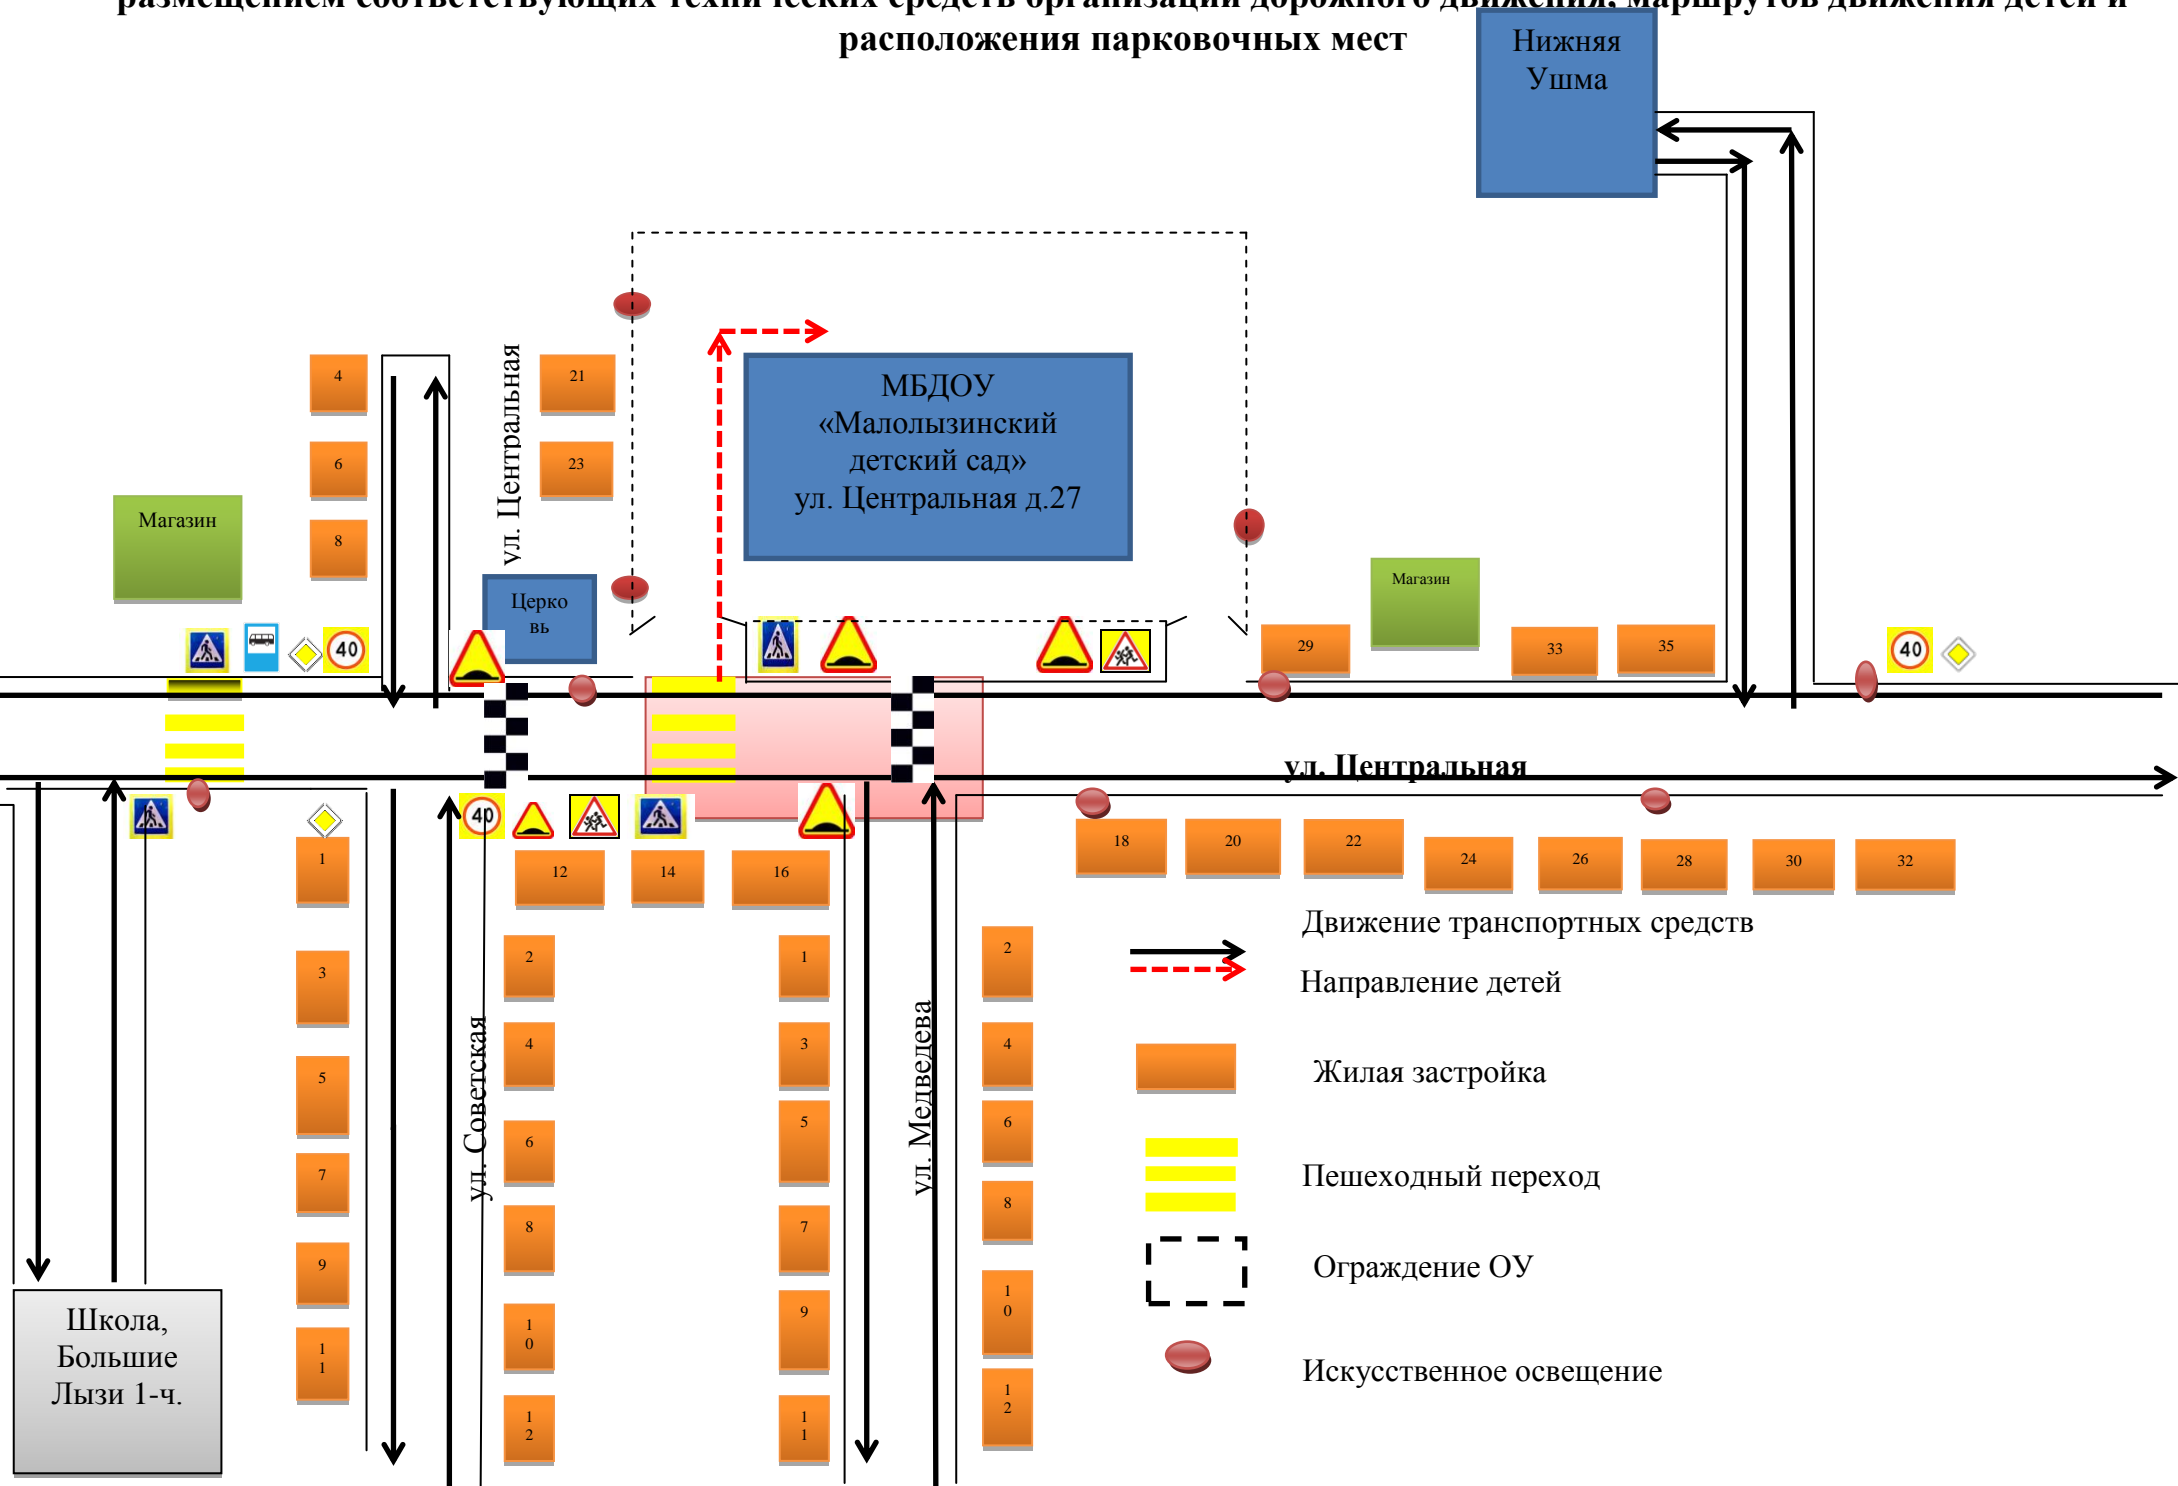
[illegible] расположения парковочных мест

Нижняя Ушма

МБДОУ «Малолызинский детский сад» ул. Центральная д.27

ул. Центральная

4
6
8
21
23

Магазин

Церковь

40

40

29
Магазин
33
35

40

ул. Центральная

18
20
22
24
26
28
30
32

1
3
5
7
9
11

12
14
16

2
4
6
8
10
12

ул. Советская

1
3
5
7
9
11

ул. Медведева

2
4
6
8
10
12

Школа, Большие Лызи 1-ч.

Движение транспортных средств
Направление детей
Жилая застройка
Пешеходный переход
Ограждение ОУ
Искусственное освещение